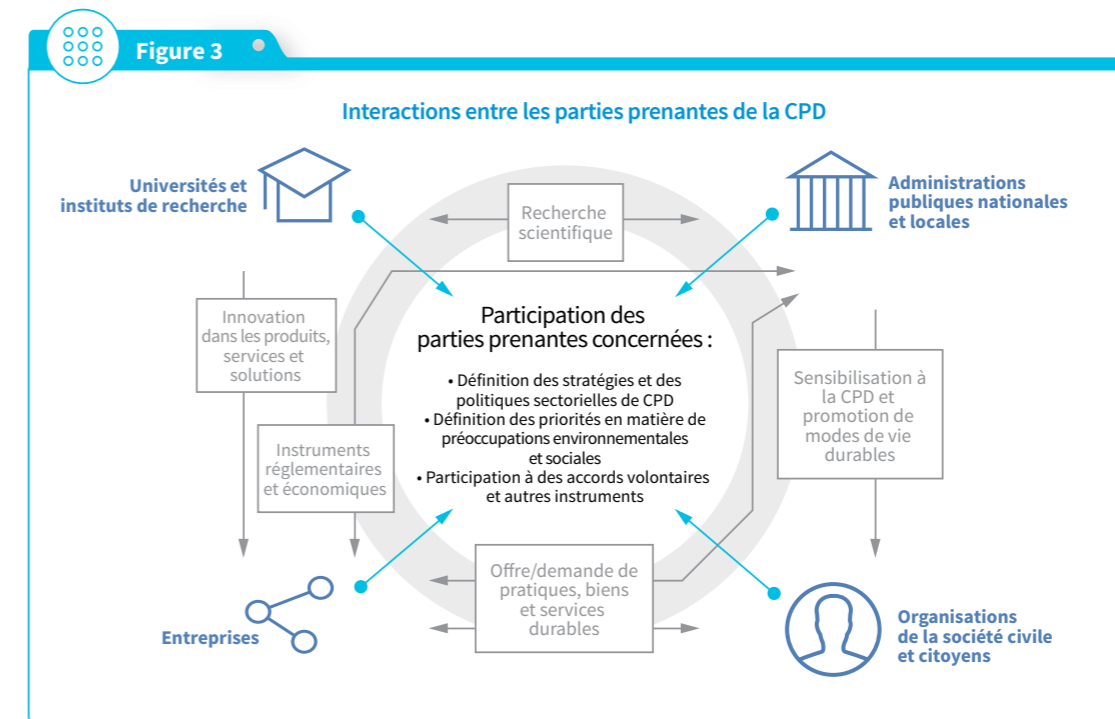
Figure 3

Interactions entre les parties prenantes de la CPD

Universités et instituts de recherche

Administrations publiques nationales et locales

Recherche scientifique

Innovation dans les produits, services et solutions

Participation des parties prenantes concernées :

• Définition des stratégies et des politiques sectorielles de CPD
• Définition des priorités en matière de préoccupations environnementales et sociales
• Participation à des accords volontaires et autres instruments

Sensibilisation à la CPD et promotion de modes de vie durables

Instruments réglementaires et économiques

Offre/demande de pratiques, biens et services durables

Entreprises

Organisations de la société civile et citoyens